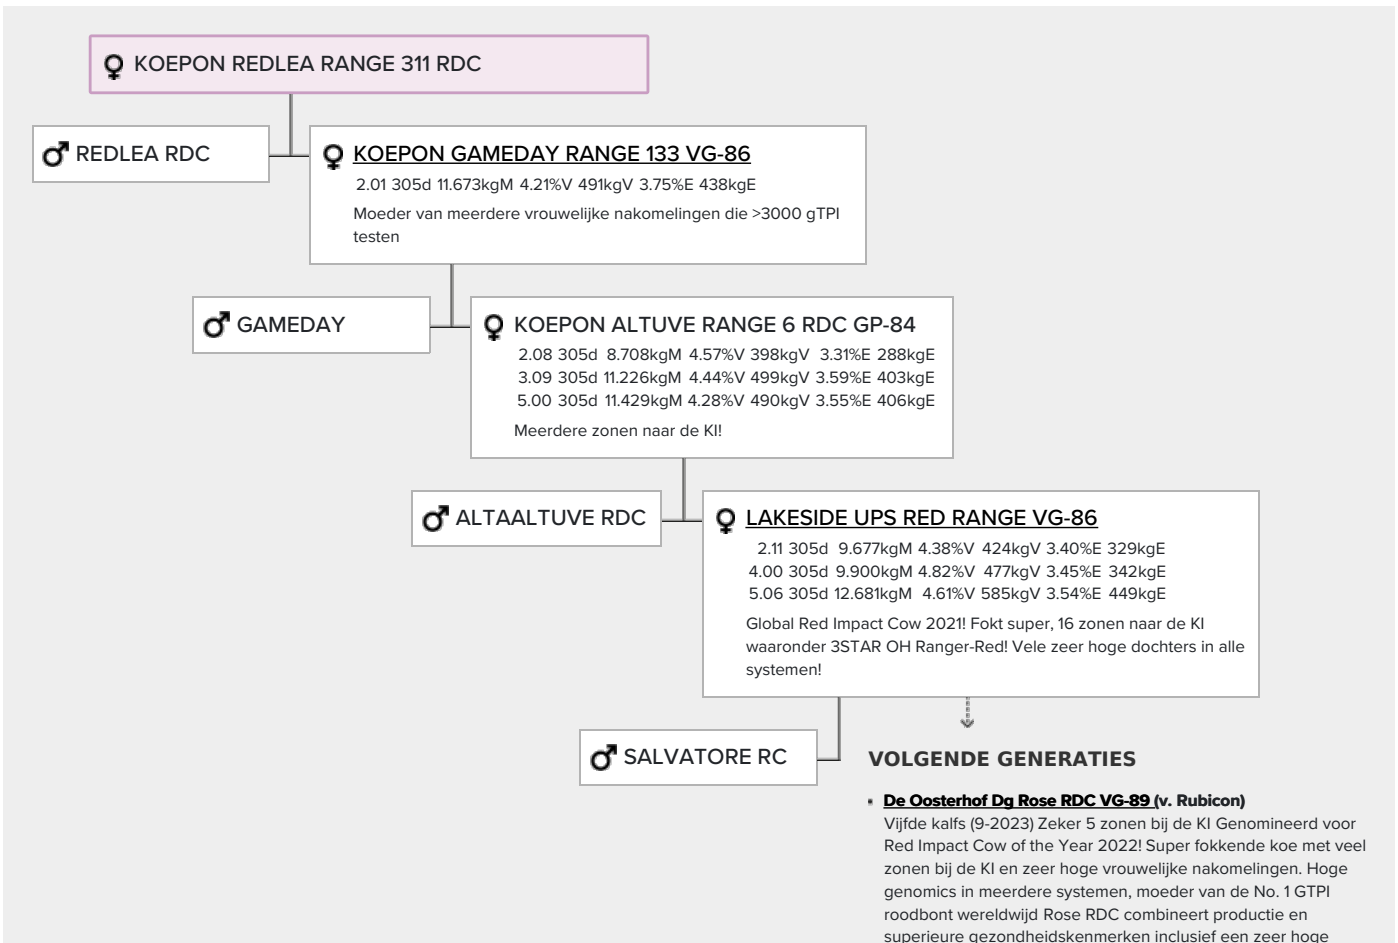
♀ KOEPON REDLEA RANGE 311 RDC

♂ REDLEA RDC

♀ KOEPON GAMEDAY RANGE 133 VG-86
2.01 305d 11.673kgM 4.21%V 491kgV 3.75%E 438kgE
Moeder van meerdere vrouwelijke nakomelingen die >3000 gTPI testen

♂ GAMEDAY

♀ KOEPON ALTUVE RANGE 6 RDC GP-84
2.08 305d 8.708kgM 4.57%V 398kgV 3.31%E 288kgE
3.09 305d 11.226kgM 4.44%V 499kgV 3.59%E 403kgE
5.00 305d 11.429kgM 4.28%V 490kgV 3.55%E 406kgE
Meerdere zonen naar de KI!

♂ ALTAALTUVE RDC

♀ LAKESIDE UPS RED RANGE VG-86
2.11 305d 9.677kgM 4.38%V 424kgV 3.40%E 329kgE
4.00 305d 9.900kgM 4.82%V 477kgV 3.45%E 342kgE
5.06 305d 12.681kgM 4.61%V 585kgV 3.54%E 449kgE
Global Red Impact Cow 2021! Fokt super, 16 zonen naar de KI waaronder 3STAR OH Ranger-Red! Vele zeer hoge dochters in alle systemen!

♂ SALVATORE RC

VOLGENDE GENERATIES

De Oosterhof Dg Rose RDC VG-89 (v. Rubicon)
Vijfde kalfs (9-2023) Zeker 5 zonen bij de KI Genomineerd voor Red Impact Cow of the Year 2022! Super fokkende koe met veel zonen bij de KI en zeer hoge vrouwelijke nakomelingen. Hoge genomics in meerdere systemen, moeder van de No. 1 GTPI roodbont wereldwijd Rose RDC combineert productie en superieure gezondheidskenmerken inclusief een zeer hoge